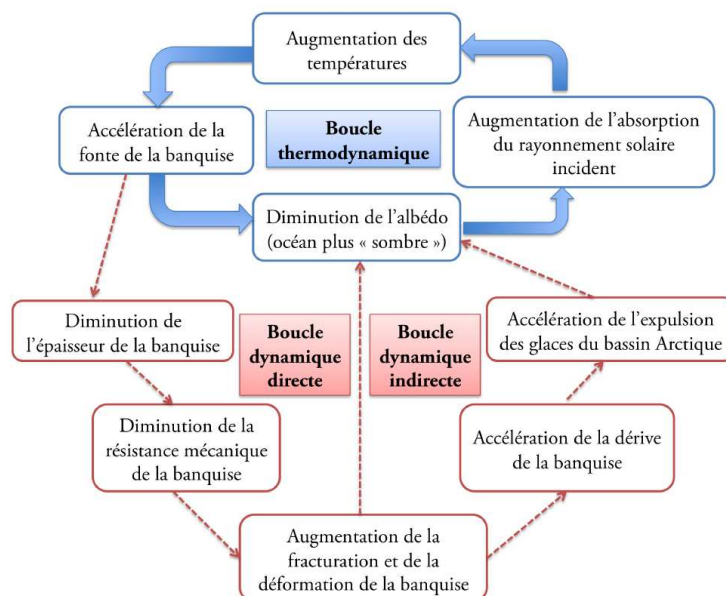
Augmentation des températures

Accélération de la fonte de la banquise

Boucle thermodynamique

Augmentation de l'absorption du rayonnement solaire incident

Diminution de l'albédo (océan plus « sombre »)

Diminution de l'épaisseur de la banquise

Boucle dynamique directe

Boucle dynamique indirecte

Accélération de l'expulsion des glaces du bassin Arctique

Diminution de la résistance mécanique de la banquise

Accélération de la dérive de la banquise

Augmentation de la fracturation et de la déformation de la banquise